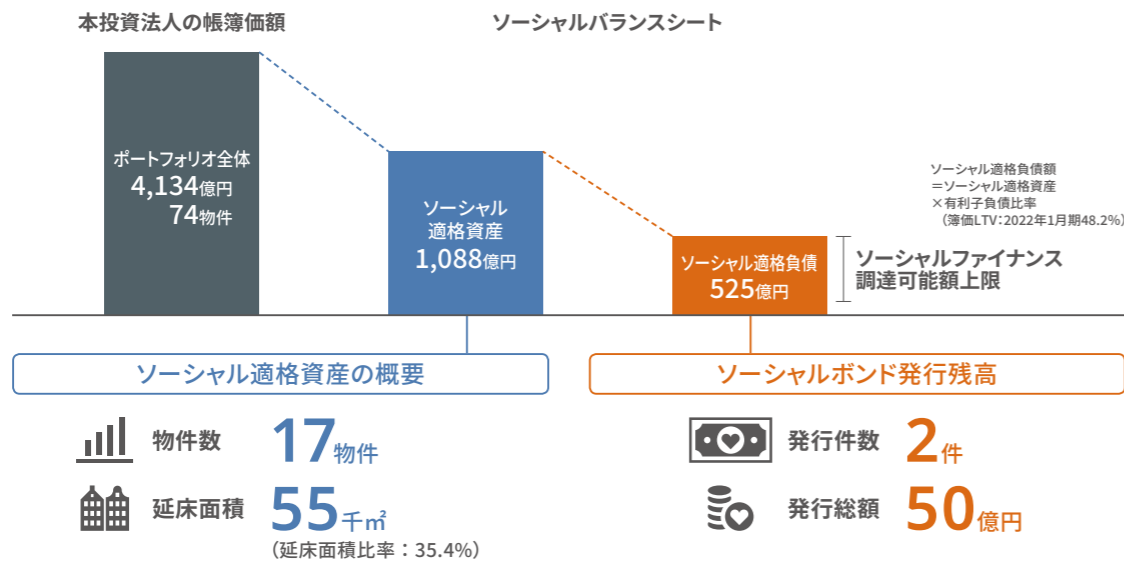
本投資法人の帳簿価額

ソーシャルバランスシート

ポートフォリオ全体
4,134億円
74物件

ソーシャル
適格資産
1,088億円

ソーシャル適格負債額
＝ソーシャル適格資産
×有利子負債比率
（簿価LTV：2022年1月期48.2%）

ソーシャル適格負債
525億円

ソーシャルファイナンス
調達可能額上限

ソーシャル適格資産の概要

物件数 17物件

延床面積 55千㎡
（延床面積比率：35.4%）

ソーシャルボンド発行残高

発行件数 2件

発行総額 50億円